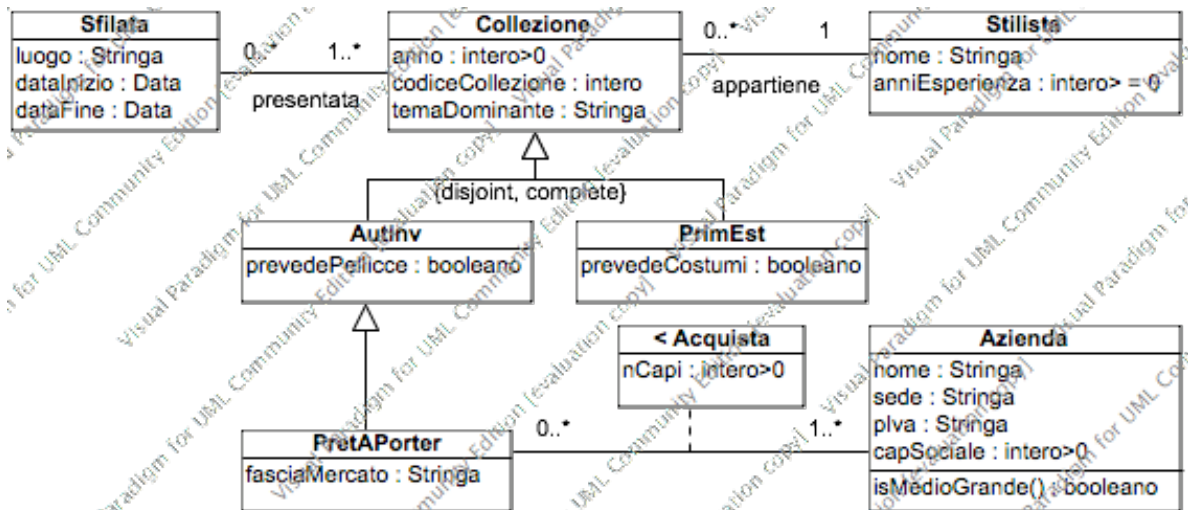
Sfilata
luogo : Stringa
dataInizio : Data
dataFine : Data

0..*
1..*
presentata

Collezione
anno : intero>0
codiceCollezione : intero
temaDominante : Stringa

0..*
1
appartiene

Stilista
nome : Stringa
anniEsperienza : intero> = 0

{disjoint, complete}

AutInv
prevedePellicce : booleano

PrimEst
prevedeCostumi : booleano

< Acquista
nCapi : intero>0

Azienda
nome : Stringa
sede : Stringa
pIva : Stringa
capSociale : intero>0
isMedioGrande() : booleano

PretAPorter
fasciaMercato : Stringa

0..*
1..*

Visual Paradigm for UML Community Edition [evaluation copy]